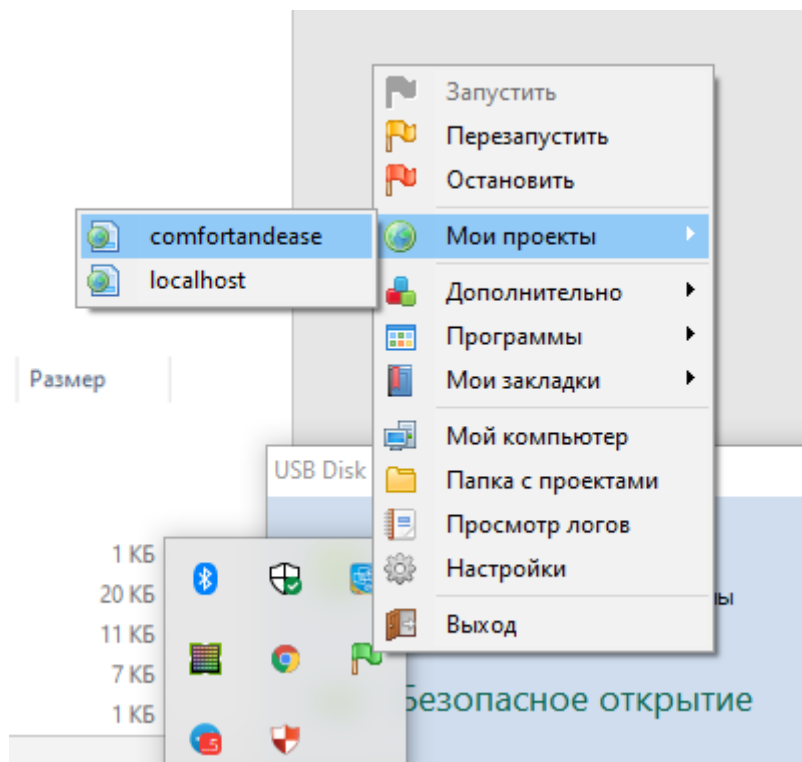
Запустить
Перезапустить
Остановить
comfortandease
localhost
Мои проекты
Дополнительно
Программы
Мои закладки
Мой компьютер
Папка с проектами
Просмотр логов
Настройки
Выход

Размер
USB Disk
1 КБ
20 КБ
11 КБ
7 КБ
1 КБ
5
ны
Безопасное открытие